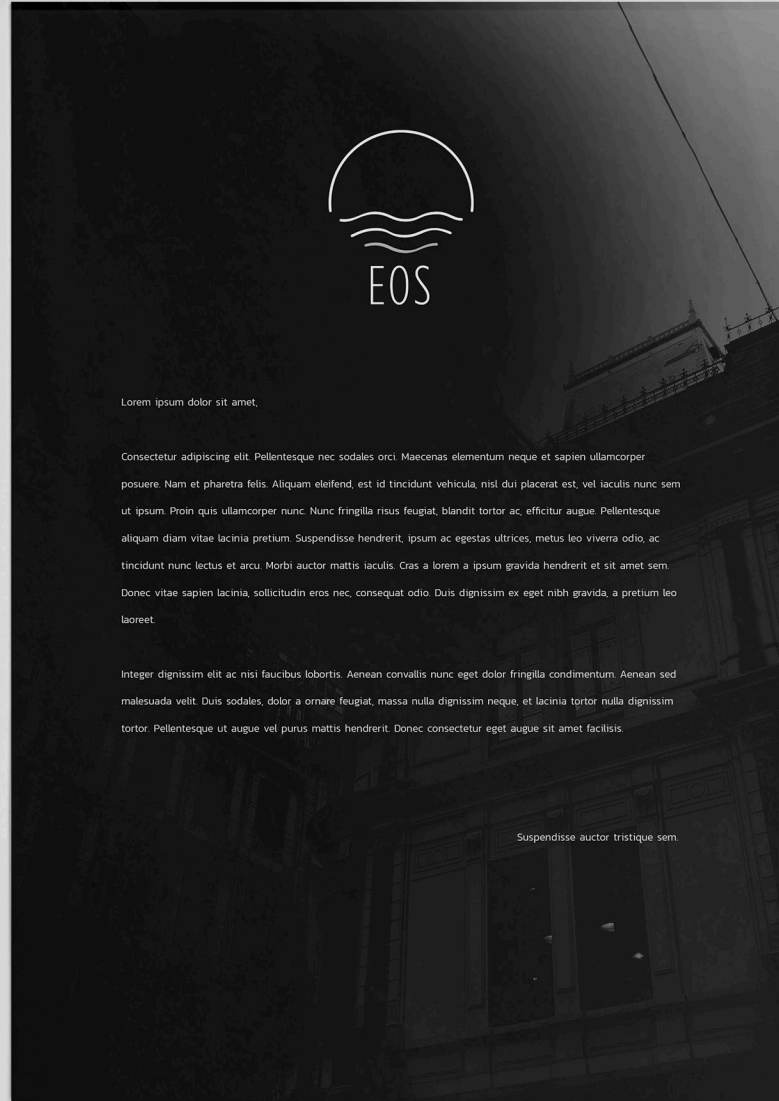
EOS

Lorem ipsum dolor sit amet,

Consectetur adipiscing elit. Pellentesque nec sodales orci. Maecenas elementum neque et sapien ullamcorper posuere. Nam et pharetra felis. Aliquam eleifend, est id tincidunt vehicula, nisl dui placerat est, vel iaculis nunc sem ut ipsum. Proin quis ullamcorper nunc. Nunc fringilla risus feugiat, blandit tortor ac, efficitur augue. Pellentesque aliquam diam vitae lacinia pretium. Suspendisse hendrerit, ipsum ac egestas ultrices, metus leo viverra odio, ac tincidunt nunc lectus et arcu. Morbi auctor mattis iaculis. Cras a lorem a ipsum gravida hendrerit et sit amet sem. Donec vitae sapien lacinia, sollicitudin eros nec, consequat odio. Duis dignissim ex eget nibh gravida, a pretium leo laoreet.

Integer dignissim elit ac nisi faucibus lobortis. Aenean convallis nunc eget dolor fringilla condimentum. Aenean sed malesuada velit. Duis sodales, dolor a ornare feugiat, massa nulla dignissim neque, et lacinia tortor nulla dignissim tortor. Pellentesque ut augue vel purus mattis hendrerit. Donec consectetur eget augue sit amet facilisis.

Suspendisse auctor tristique sem.